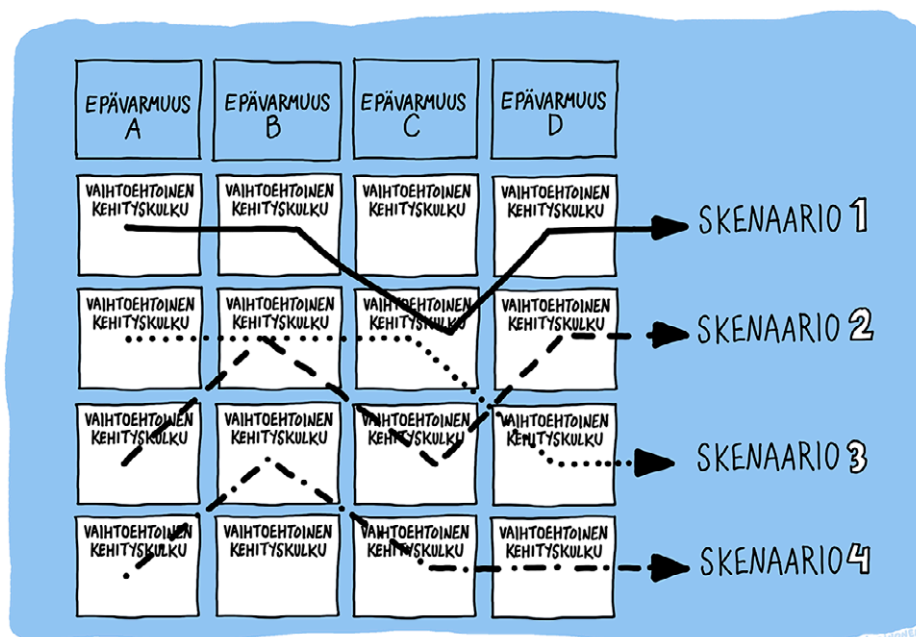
| EPÄVARMUUS A | EPÄVARMUUS B | EPÄVARMUUS C | EPÄVARMUUS D |
|---|---|---|---|
| VAIHTOEHTOINEN KEHITYSKULKU | VAIHTOEHTOINEN KEHITYSKULKU | VAIHTOEHTOINEN KEHITYSKULKU | VAIHTOEHTOINEN KEHITYSKULKU |
| VAIHTOEHTOINEN KEHITYSKULKU | VAIHTOEHTOINEN KEHITYSKULKU | VAIHTOEHTOINEN KEHITYSKULKU | VAIHTOEHTOINEN KEHITYSKULKU |
| VAIHTOEHTOINEN KEHITYSKULKU | VAIHTOEHTOINEN KEHITYSKULKU | VAIHTOEHTOINEN KEHITYSKULKU | VAIHTOEHTOINEN KEHITYSKULKU |
| VAIHTOEHTOINEN KEHITYSKULKU | VAIHTOEHTOINEN KEHITYSKULKU | VAIHTOEHTOINEN KEHITYSKULKU | VAIHTOEHTOINEN KEHITYSKULKU |

SKENAARIO 1
SKENAARIO 2
SKENAARIO 3
SKENAARIO 4